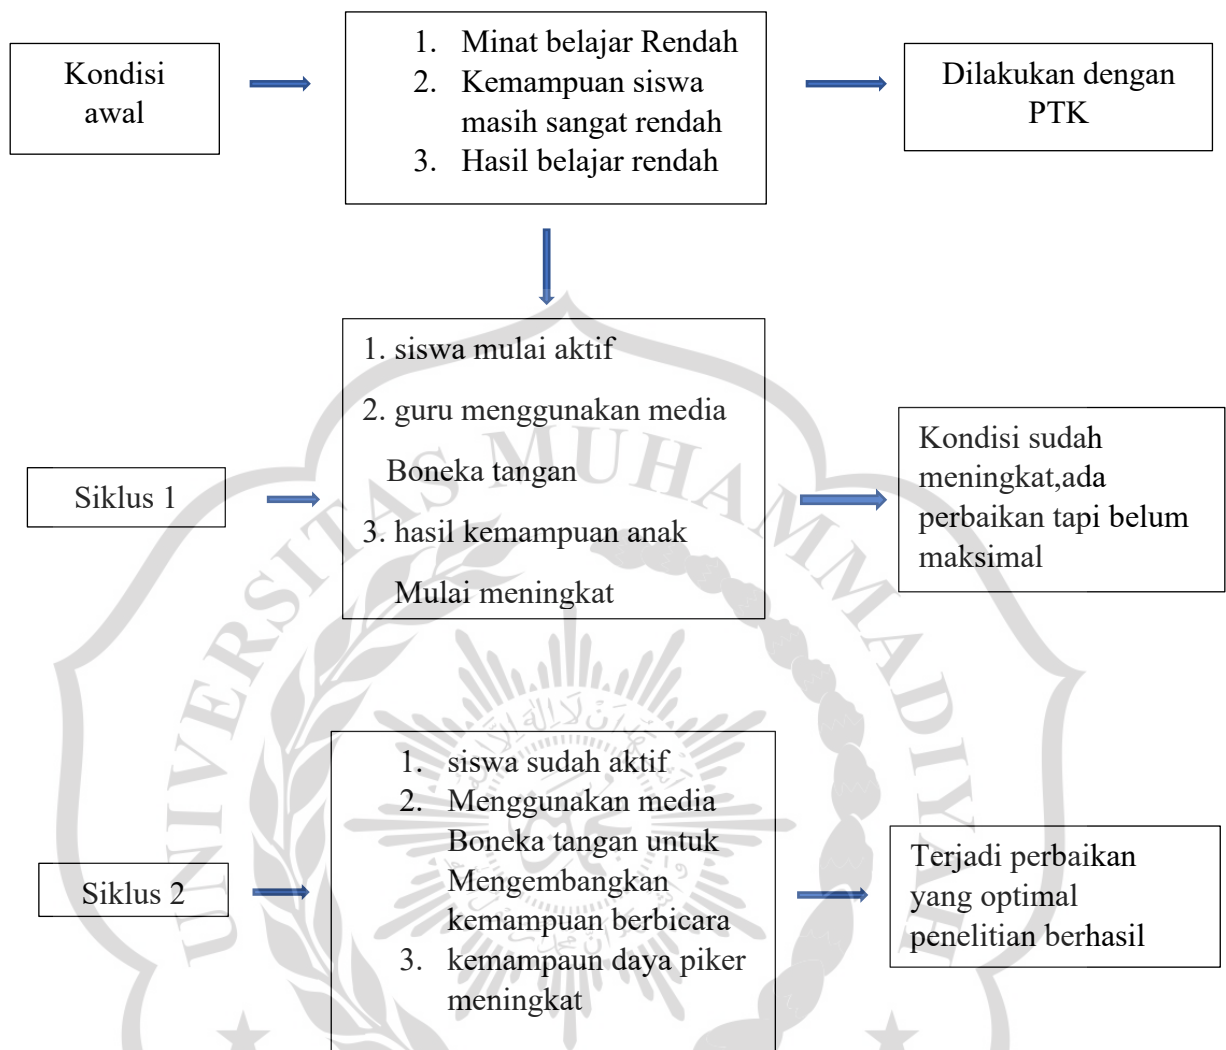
Kondisi awal

1. Minat belajar Rendah
2. Kemampuan siswa masih sangat rendah
3. Hasil belajar rendah

Dilakukan dengan PTK

Siklus 1

1. siswa mulai aktif

2. guru menggunakan media Boneka tangan

3. hasil kemampuan anak Mulai meningkat

Kondisi sudah meningkat,ada perbaikan tapi belum maksimal

Siklus 2

1. siswa sudah aktif
2. Menggunakan media Boneka tangan untuk Mengembangkan kemampuan berbicara
3. kemampaun daya piker meningkat

Terjadi perbaikan yang optimal penelitian berhasil

UNIVERSITAS MUHAMMADIYAH